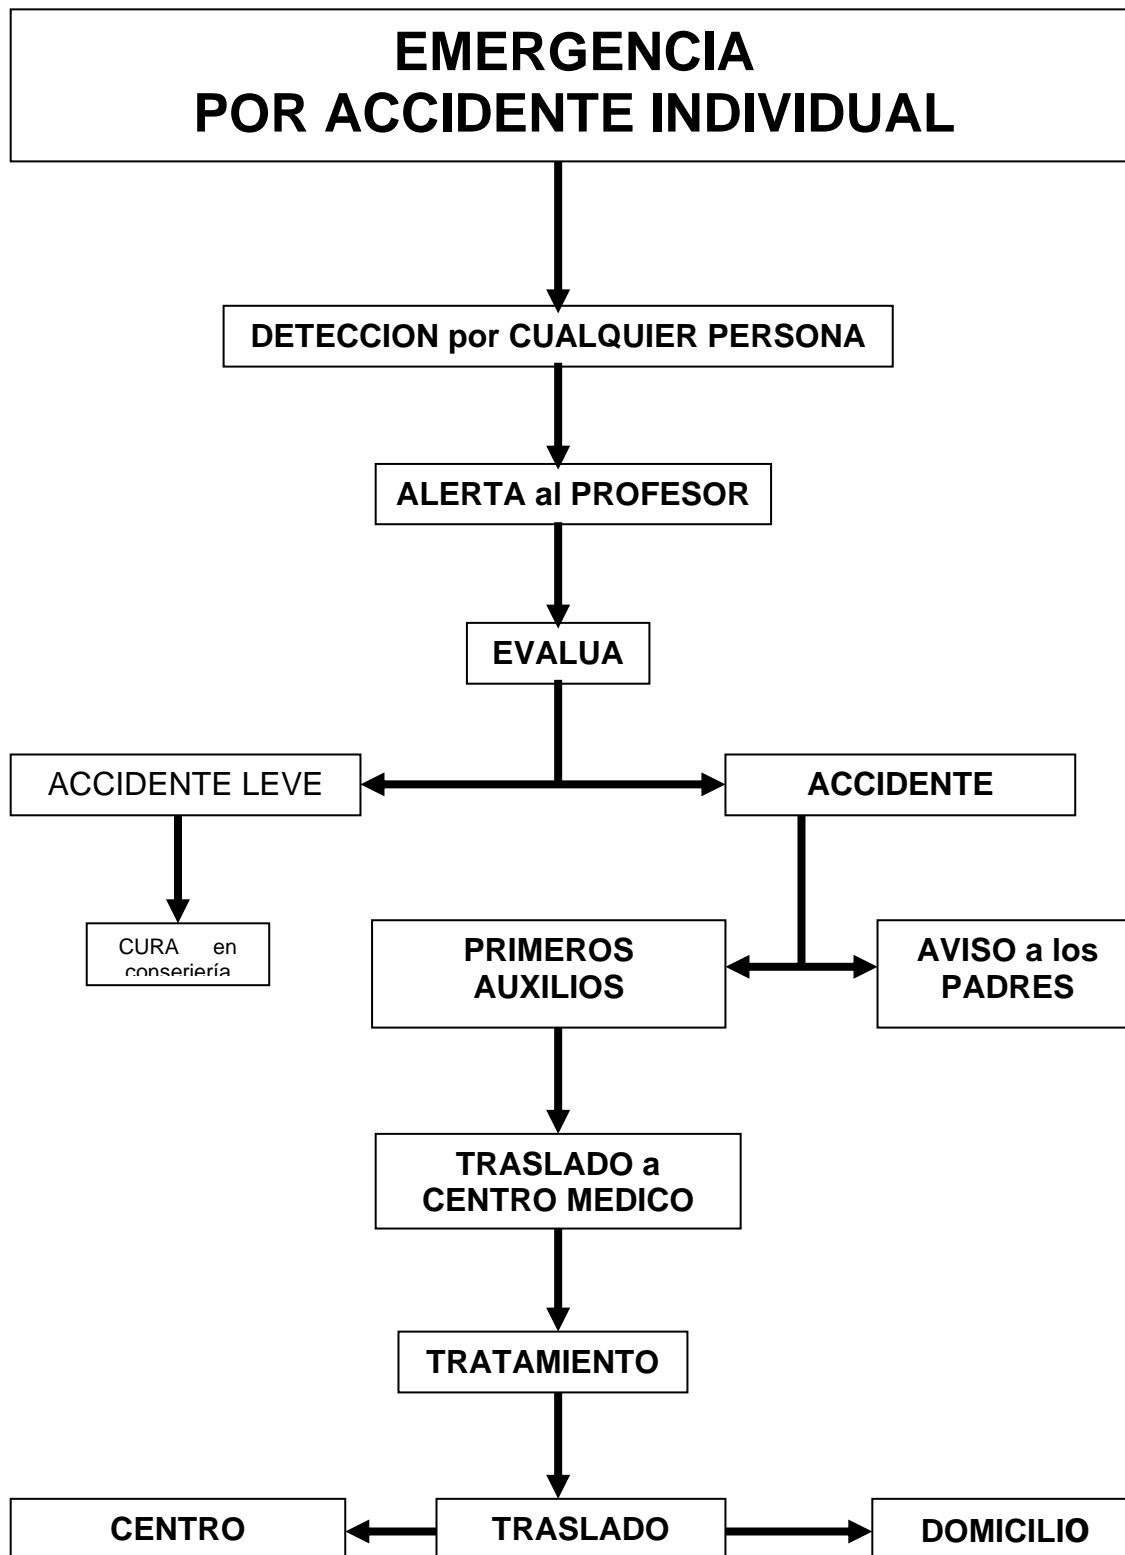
EMERGENCIA
POR ACCIDENTE INDIVIDUAL

DETECCION por CUALQUIER PERSONA

ALERTA al PROFESOR

EVALUA

ACCIDENTE LEVE

ACCIDENTE

CURA en conserjería

PRIMEROS AUXILIOS

AVISO a los PADRES

TRASLADO a CENTRO MEDICO

TRATAMIENTO

CENTRO

TRASLADO

DOMICILIO